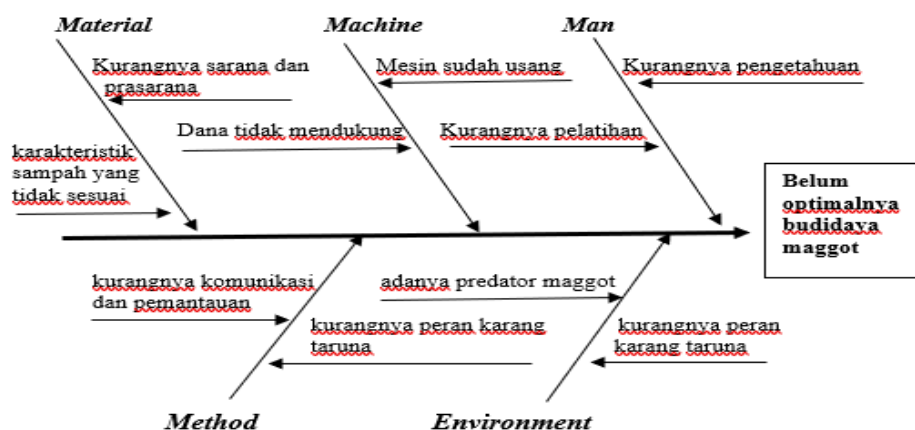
Material

Machine

Man

Kurangnya sarana dan prasarana

Mesin sudah usang

Kurangnya pengetahuan

Dana tidak mendukung

Kurangnya pelatihan

karakteristik sampah yang tidak sesuai

Belum optimalnya budidaya maggot

kurangnya komunikasi dan pemantauan

adanya predator maggot

kurangnya peran karang taruna

kurangnya peran karang taruna

Method

Environment